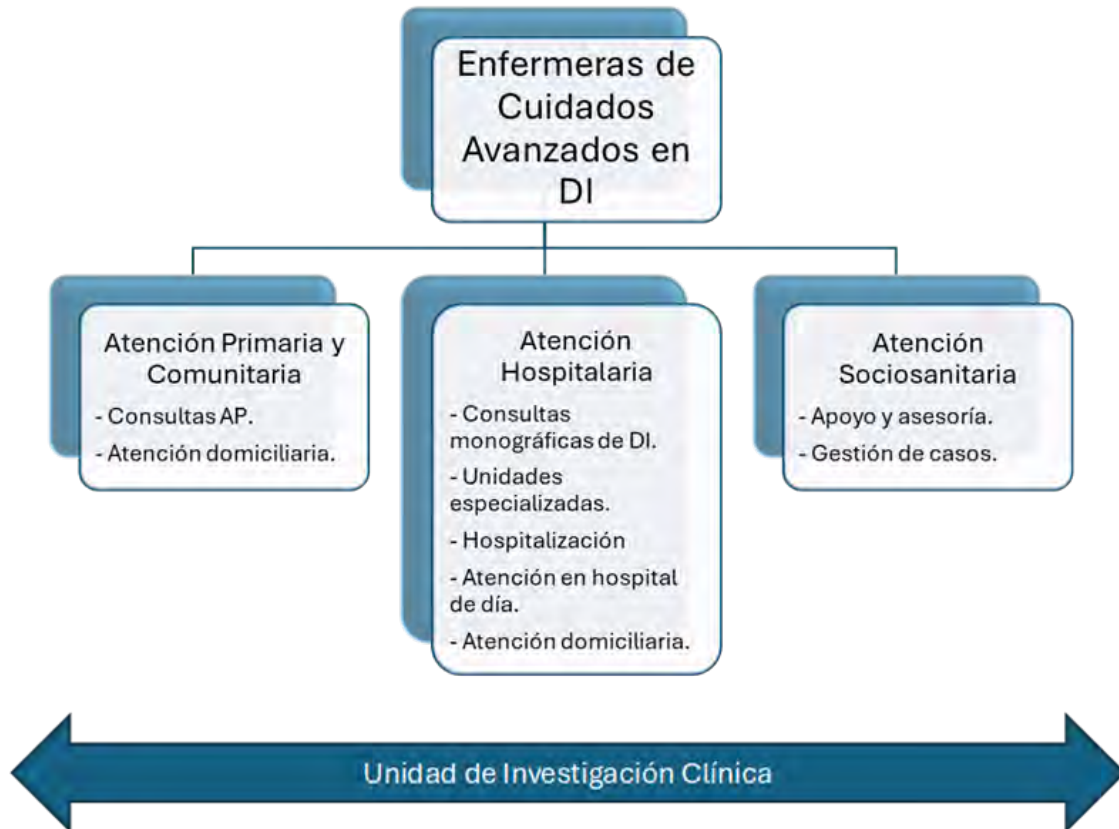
Enfermeras de Cuidados Avanzados en DI

Atención Primaria y Comunitaria
- Consultas AP.
- Atención domiciliaria.

Atención Hospitalaria
- Consultas monográficas de DI.
- Unidades especializadas.
- Hospitalización
- Atención en hospital de día.
- Atención domiciliaria.

Atención Sociosanitaria
- Apoyo y asesoría.
- Gestión de casos.

Unidad de Investigación Clínica